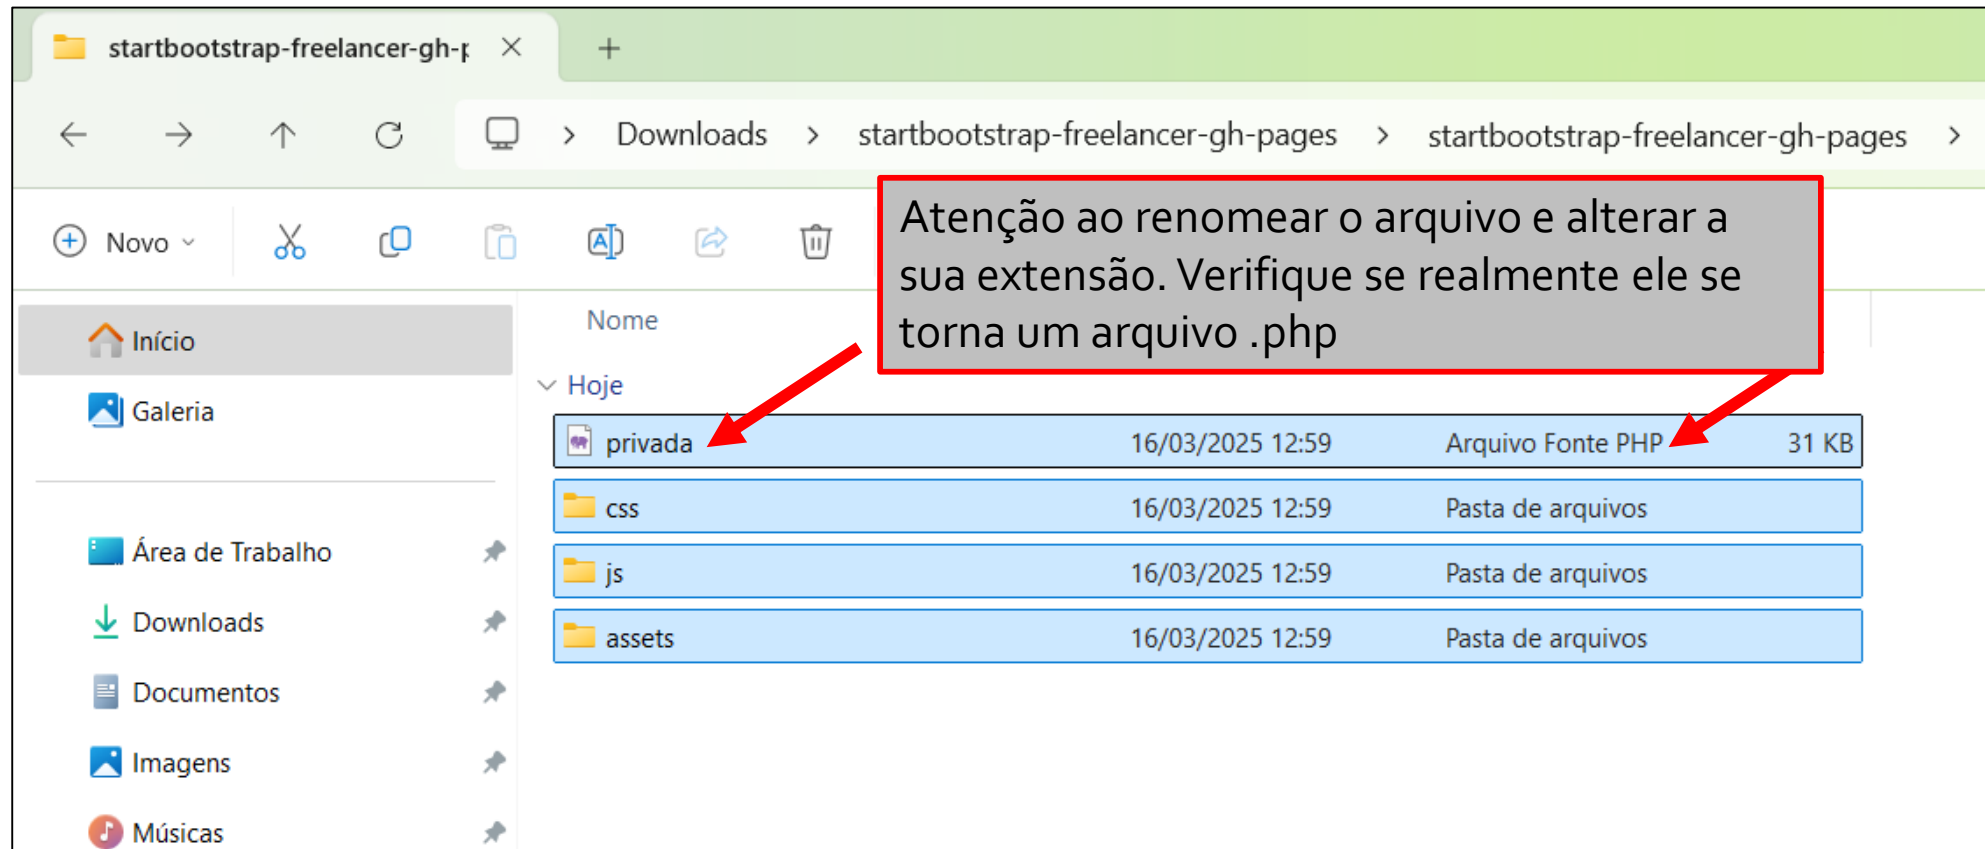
startbootstrap-freelancer-gh-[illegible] ✕ +

Downloads › startbootstrap-freelancer-gh-pages › startbootstrap-freelancer-gh-pages ›

Novo

Atenção ao renomear o arquivo e alterar a sua extensão. Verifique se realmente ele se torna um arquivo .php

Início
Galeria
Área de Trabalho
Downloads
Documentos
Imagens
Músicas

Nome

Hoje

| | | | |
|---|---|---|---|
| privada | 16/03/2025 12:59 | Arquivo Fonte PHP | 31 KB |
| css | 16/03/2025 12:59 | Pasta de arquivos | |
| js | 16/03/2025 12:59 | Pasta de arquivos | |
| assets | 16/03/2025 12:59 | Pasta de arquivos | |